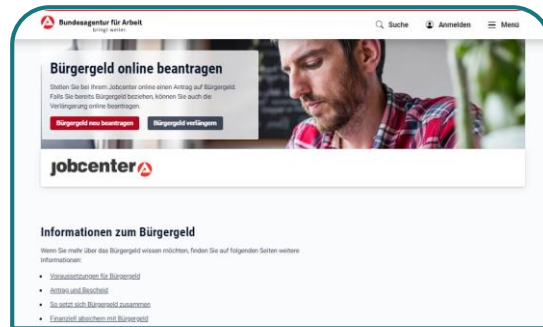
Bundesagentur für Arbeit
bringt weiter.

Suche
Anmelden
Menü

Bürgergeld online beantragen

Stellen Sie bei Ihrem Jobcenter online einen Antrag auf Bürgergeld. Falls Sie bereits Bürgergeld beziehen, können Sie auch die Verlängerung online beantragen.

Bürgergeld neu beantragen
Bürgergeld verlängern

jobcenter

Informationen zum Bürgergeld

Wenn Sie mehr über das Bürgergeld wissen möchten, finden Sie auf folgenden Seiten weitere Informationen:

- Voraussetzungen für Bürgergeld
- Antrag und Bescheid
- So setzt sich Bürgergeld zusammen
- Finanziell absichern mit Bürgergeld